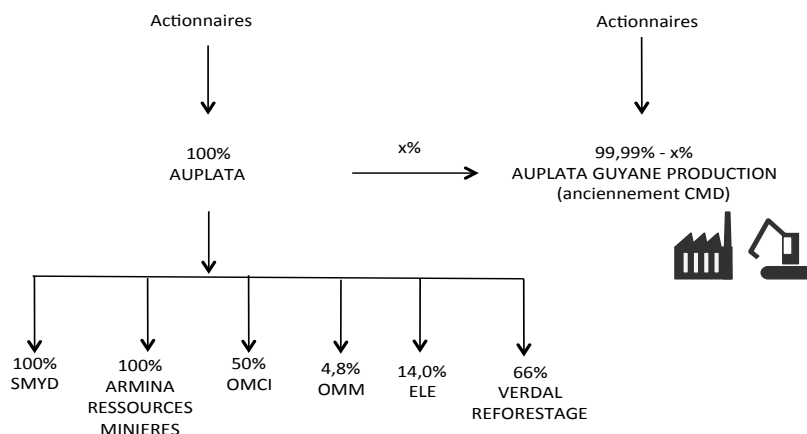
Actionnaires

100%
AUPLATA

x%

Actionnaires

99,99% - x%
AUPLATA GUYANE PRODUCTION
(anciennement CMD)

100%
SMYD

100%
ARMINA
RESSOURCES
MINIERES

50%
OMCI

4,8%
OMM

14,0%
ELE

66%
VERDAL
REFORESTAGE